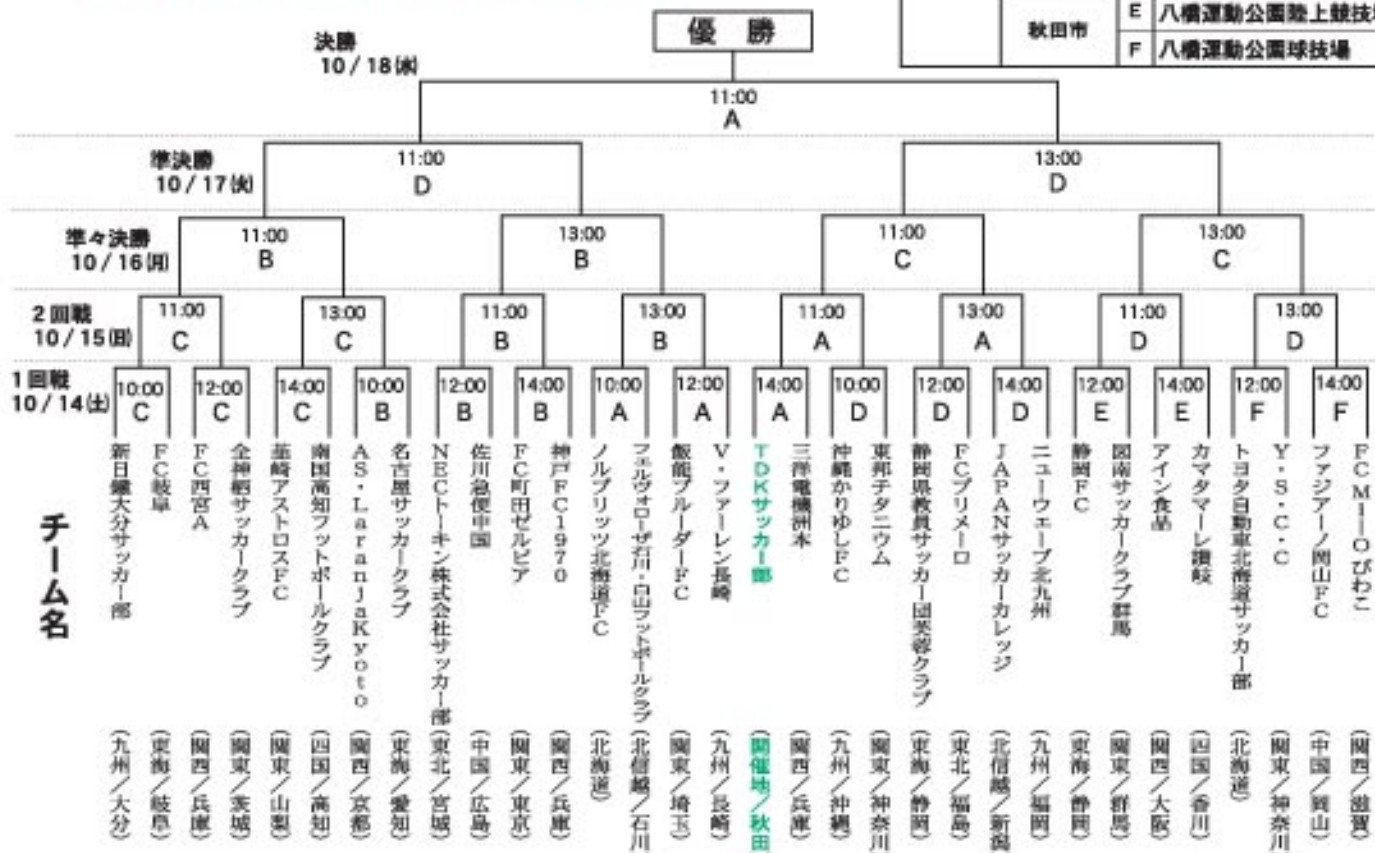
| 秋田市 | E | 八橋運動公園陸上競技 |
|---|---|---|
| | F | 八橋運動公園球技場 |

優　勝

決勝
10／18(水)
11:00
A

準決勝
10／17(火)
11:00
D
13:00
D

準々決勝
10／16(月)
11:00
B
13:00
B
11:00
C
13:00
C

2回戦
10／15(日)
11:00 C
13:00 C
11:00 B
13:00 B
11:00 A
13:00 A
11:00 D
13:00 D

1回戦
10／14(土)
10:00 C
12:00 C
14:00 C
10:00 B
12:00 B
14:00 B
10:00 A
12:00 A
14:00 A
10:00 D
12:00 D
14:00 D
12:00 E
14:00 E
12:00 F
14:00 F

チーム名

新日鐵大分サッカー部（九州／大分）
FC岐阜（東海／岐阜）
FC西宮A（関西／兵庫）
全神栖サッカークラブ（関東／茨城）
韮崎アストロスFC（関東／山梨）
南国高知フットボールクラブ（四国／高知）
AS・LaranjaKyoto（関西／京都）
名古屋サッカークラブ（東海／愛知）
NECトーキン株式会社サッカー部（東北／宮城）
佐川急便中国（中国／広島）
FC町田ゼルビア（関東／東京）
神戸FC1970（関西／兵庫）
ノルブリッツ北海道FC（北海道）
フェルヴォローザ石川・白山フットボールクラブ（北信越／石川）
飯能ブルーダーFC（関東／埼玉）
V・ファーレン長崎（九州／長崎）
TDKサッカー部（開催地／秋田）
三洋電機洲本（関西／兵庫）
沖縄かりゆしFC（九州／沖縄）
東邦チタニウム（関東／神奈川）
静岡県教員サッカー団芙蓉クラブ（東海／静岡）
FCプリメーロ（東北／福島）
JAPANサッカーカレッジ（北信越／新潟）
ニューウェーブ北九州（九州／福岡）
静岡FC（東海／静岡）
図南サッカークラブ群馬（関東／群馬）
アイン食品（関西／大阪）
カマタマーレ讃岐（四国／香川）
トヨタ自動車北海道サッカー部（北海道）
Y・S・C・C（関東／神奈川）
ファジアーノ岡山FC（中国／岡山）
FC MI-O びわこ（関西／滋賀）